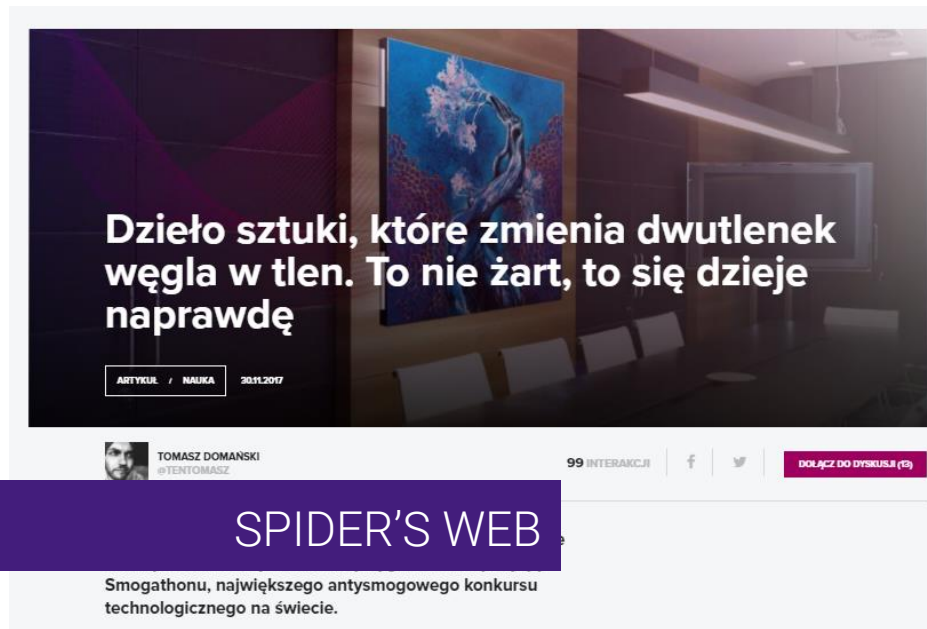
Dzieło sztuki, które zmienia dwutlenek węgla w tlen. To nie żart, to się dzieje naprawdę

ARTYKUŁ / NAUKA 30.11.2017

TOMASZ DOMAŃSKI
@TENTOMASZ

99 INTERAKCJI

DOŁĄCZ DO DYSKUSJI (13)

SPIDER'S WEB

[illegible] Smogathonu, największego antysmogowego konkursu technologicznego na świecie.